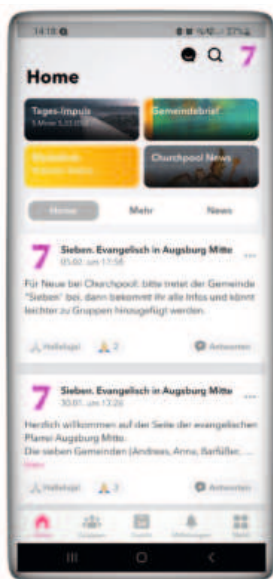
14:18

Home

Tages-Impuls
5. Mose 5,32-33

Gemeindebrief

Bibelkreis

Churchpool News

Home
Mehr
News

7
Sieben. Evangelisch in Augsburg Mitte
05.02. um 17:58

Für Neue bei Churchpool: bitte tretet der Gemeinde "Sieben" bei, dann bekommt ihr alle Infos und könnt leichter zu Gruppen hinzugefügt werden.

Hilfreich
2
Antworten

7
Sieben. Evangelisch in Augsburg Mitte
30.01. um 13:26

Herzlich willkommen auf der Seite der evangelischen Pfarrei Augsburg Mitte.
Die sieben Gemeinden (Andreas, Anna, Barfüßer, ...
Mehr

Hilfreich
3
Antworten

Home
Gruppen
Events
Mitteilungen
Mehr